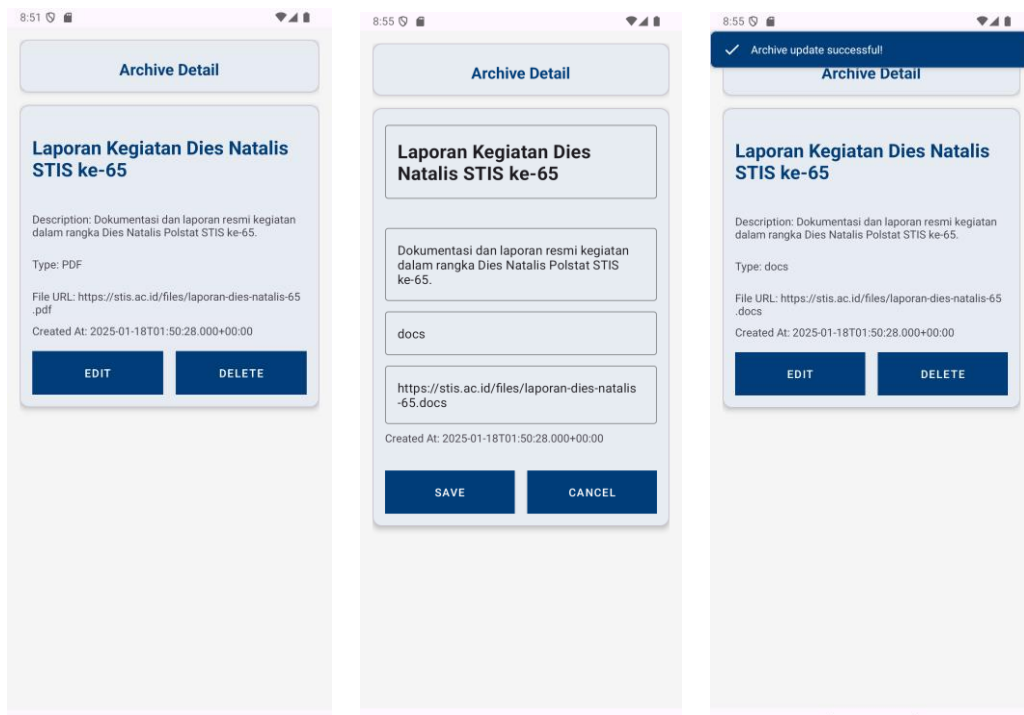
8:51

Archive Detail

Laporan Kegiatan Dies Natalis STIS ke-65

Description: Dokumentasi dan laporan resmi kegiatan dalam rangka Dies Natalis Polstat STIS ke-65.

Type: PDF

File URL: https://stis.ac.id/files/laporan-dies-natalis-65.pdf

Created At: 2025-01-18T01:50:28.000+00:00

EDIT

DELETE

8:55

Archive Detail

Laporan Kegiatan Dies Natalis STIS ke-65

Dokumentasi dan laporan resmi kegiatan dalam rangka Dies Natalis Polstat STIS ke-65.

docs

https://stis.ac.id/files/laporan-dies-natalis-65.docs

Created At: 2025-01-18T01:50:28.000+00:00

SAVE

CANCEL

8:55

Archive update successful!

Archive Detail

Laporan Kegiatan Dies Natalis STIS ke-65

Description: Dokumentasi dan laporan resmi kegiatan dalam rangka Dies Natalis Polstat STIS ke-65.

Type: docs

File URL: https://stis.ac.id/files/laporan-dies-natalis-65.docs

Created At: 2025-01-18T01:50:28.000+00:00

EDIT

DELETE